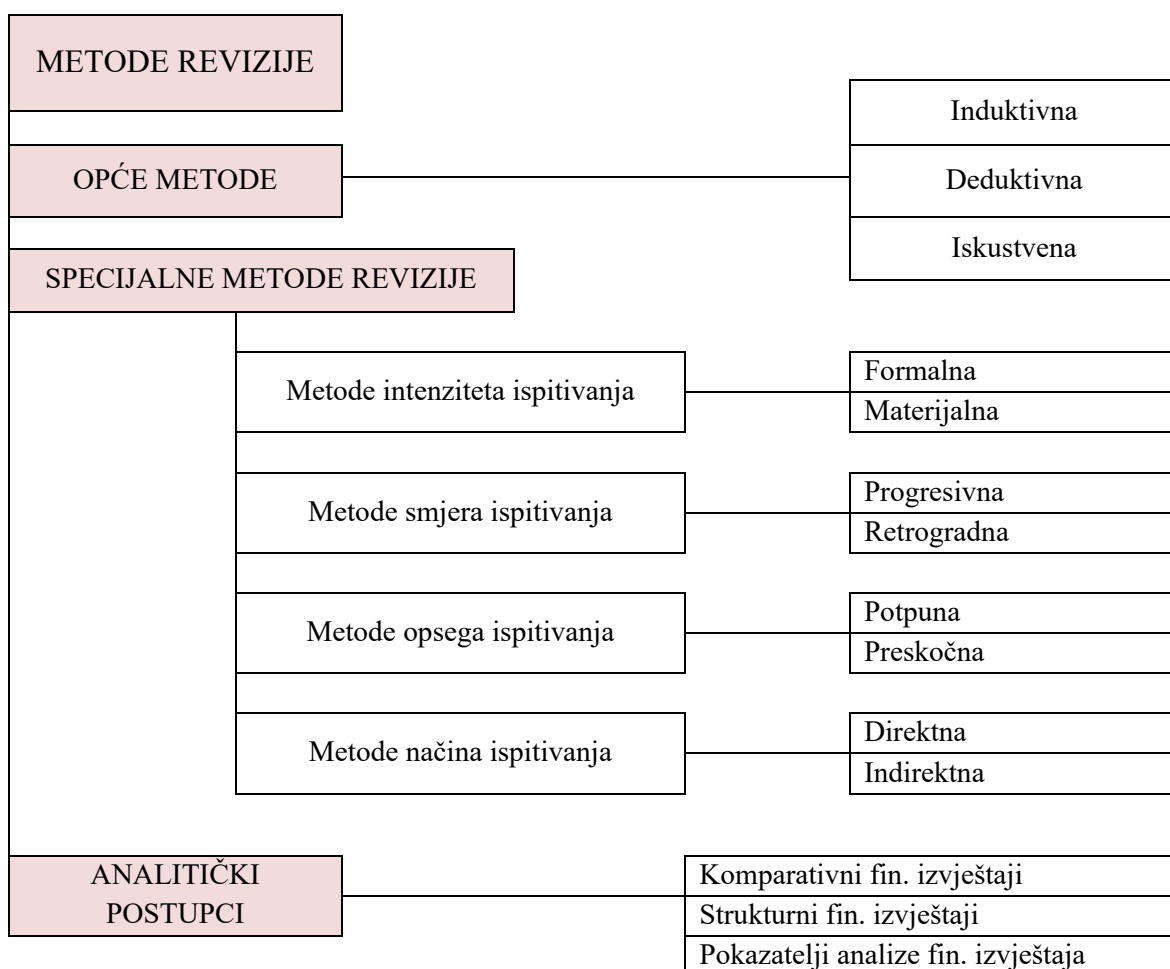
METODE REVIZIJE

OPĆE METODE

Induktivna

Deduktivna

Iskustvena

SPECIJALNE METODE REVIZIJE

Metode intenziteta ispitivanja

Formalna

Materijalna

Metode smjera ispitivanja

Progresivna

Retrogradna

Metode opsega ispitivanja

Potpuna

Preskočna

Metode načina ispitivanja

Direktna

Indirektna

ANALITIČKI POSTUPCI

Komparativni fin. izvještaji

Strukturni fin. izvještaji

Pokazatelji analize fin. izvještaja